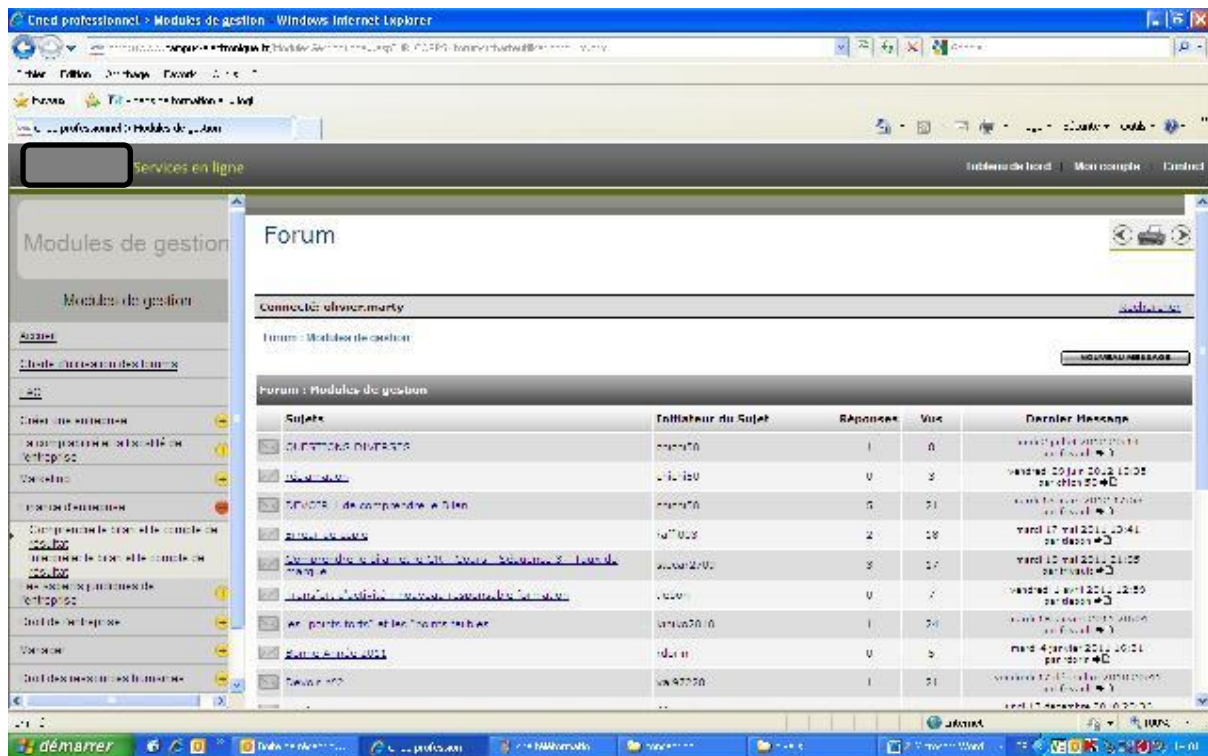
Cned professionnel > Modules de gestion - Windows Internet Explorer

Fichier Edition Affichage Favoris Outils ?

Favoris

Cned professionnel > Modules de gestion

Services en ligne

Tableau de bord | Mon compte | Contact

Modules de gestion

Modules de gestion

Accueil

Charte d'utilisation des forums

FAQ

Créer une entreprise

La comptabilité et la fiscalité de l'entreprise

Vendre

Gestion d'entreprise

Comprendre le bilan et le compte de résultat

Interpréter le bilan et le compte de résultat

Les aspects juridiques de l'entreprise

Droit de l'entreprise

Manager

Droit des ressources humaines

Forum

Connecté: olivier.marty

Forum : Modules de gestion

NOUVEAU MESSAGE

Forum : Modules de gestion

| Sujets | Initiateur du Sujet | Réponses | Vus | Dernier Message |
|---|---|---|---|---|
| QUESTIONS DIVERSES | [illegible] | 1 | 0 | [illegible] |
| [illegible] | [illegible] | 0 | 3 | vendredi 20 juin 2012 12:35 par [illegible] |
| DEVOIR 1 de comprendre le bilan | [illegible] | 5 | 21 | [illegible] |
| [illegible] | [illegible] | 2 | 18 | mardi 17 mai 2011 13:41 par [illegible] |
| Comprendre le bilan et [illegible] | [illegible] | 3 | 17 | mardi 10 mai 2011 21:05 par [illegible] |
| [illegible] | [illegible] | 0 | 7 | vendredi 1 avril 2011 12:50 par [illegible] |
| Les points forts et les points faibles | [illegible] | 1 | 24 | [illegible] |
| Bonne Année 2011 | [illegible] | 0 | 5 | mardi 4 janvier 2011 16:31 par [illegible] |
| Devoir n°2 | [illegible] | 1 | 21 | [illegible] |

Internet 100%

démarrer